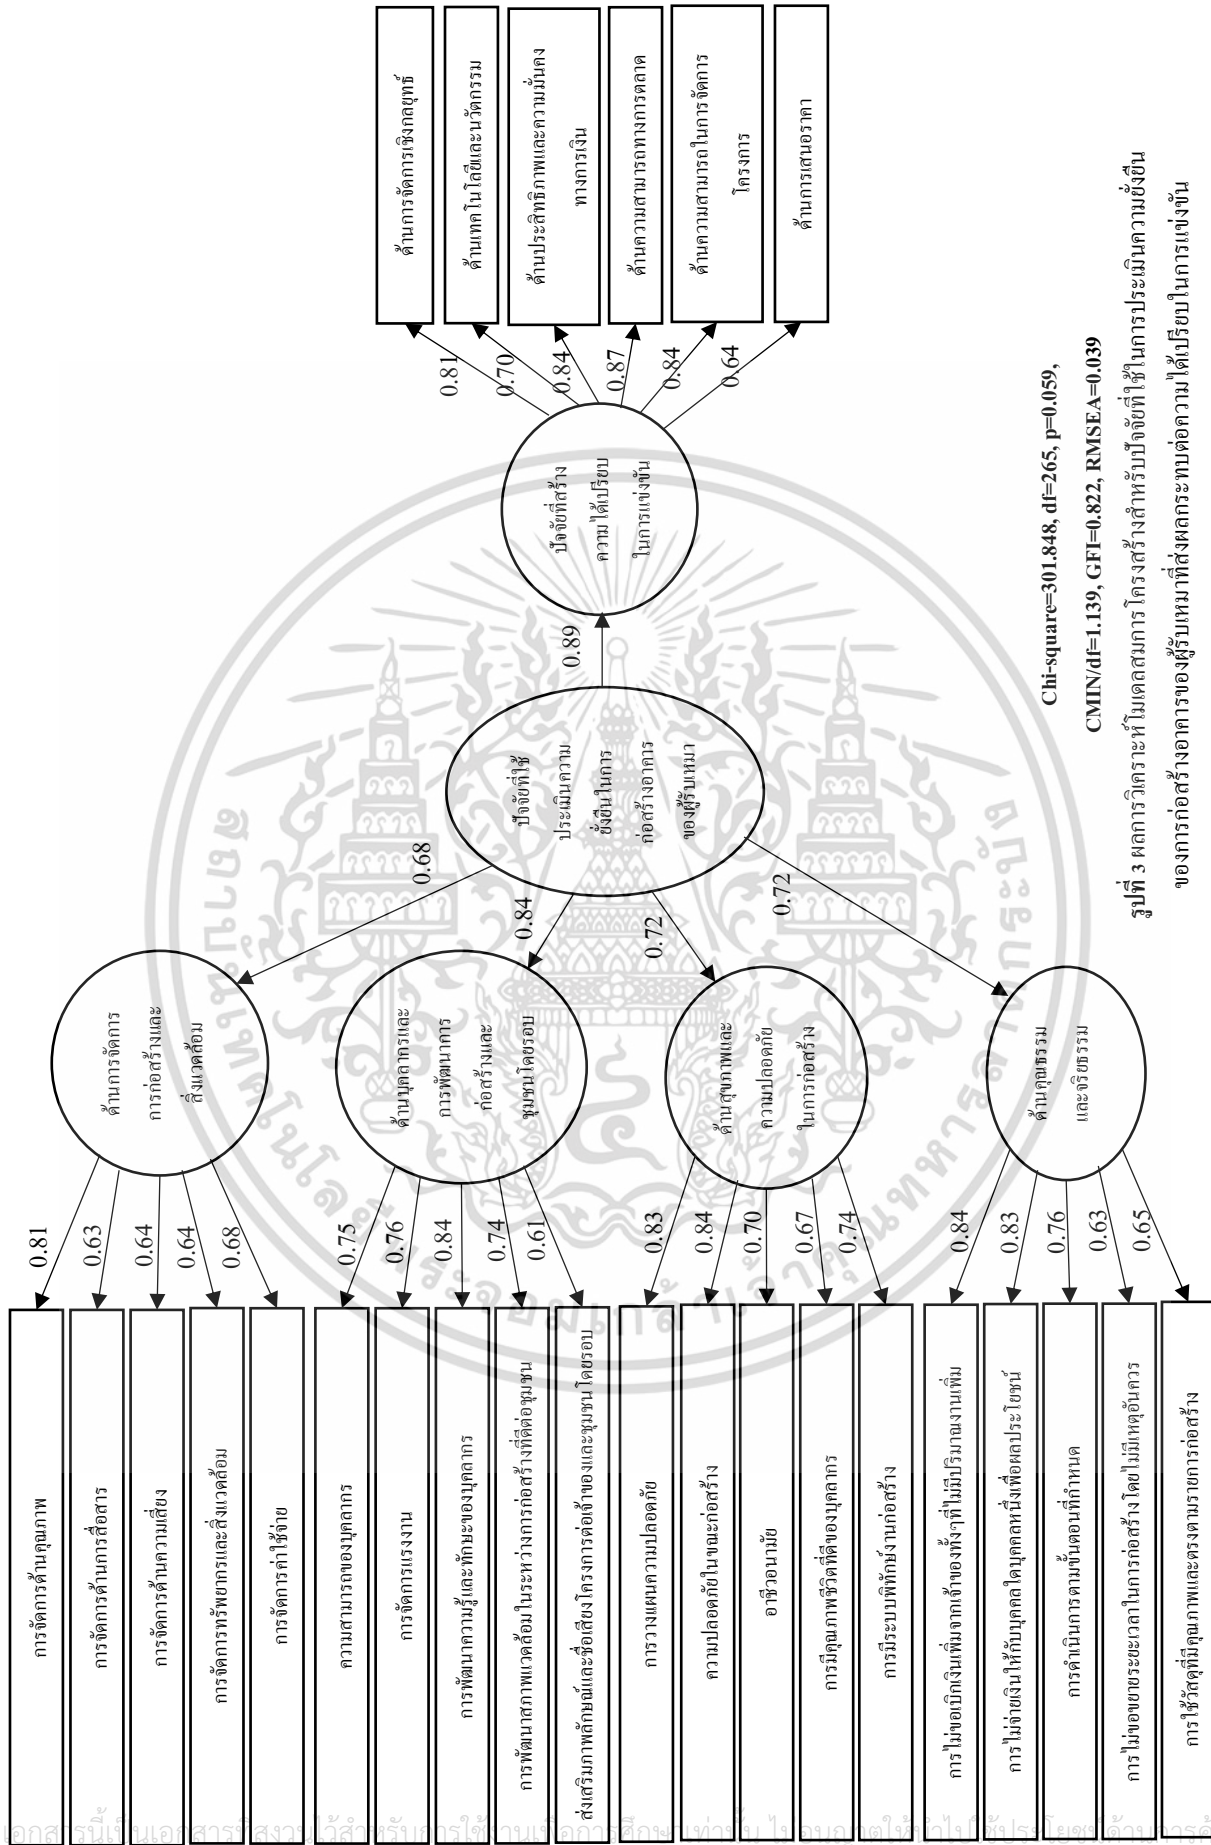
ด้านการจัดการเชิงกลยุทธ์

ด้านเทคโนโลยีและนวัตกรรม

ด้านประสิทธิภาพและความมั่นคงทางการเงิน

ด้านความสามารถทางการตลาด

ด้านความสามารถในการจัดการโครงการ

ด้านการเสนอราคา

0.81

0.70

0.84

0.87

0.84

0.64

ปัจจัยที่สร้างความได้เปรียบในการแข่งขัน

0.89

ปัจจัยที่ใช้ประเมินความยั่งยืนในการก่อสร้างอาคารของผู้รับเหมา

0.68

0.84

0.72

0.72

ด้านการจัดการการก่อสร้างและสิ่งแวดล้อม

ด้านบุคลากรและการพัฒนาการก่อสร้างและชุมชนโดยรอบ

ด้านสุขภาพและความปลอดภัยในการก่อสร้าง

ด้านคุณธรรมและจริยธรรม

0.81

0.63

0.64

0.64

0.68

0.75

0.76

0.84

0.74

0.61

0.83

0.84

0.70

0.67

0.74

0.84

0.83

0.76

0.63

0.65

การจัดการด้านคุณภาพ

การจัดการด้านการสื่อสาร

การจัดการด้านความเสี่ยง

การจัดการทรัพยากรและสิ่งแวดล้อม

การจัดการค่าใช้จ่าย

ความสามารถของบุคลากร

การจัดการแรงงาน

การพัฒนาความรู้และทักษะของบุคลากร

การพัฒนาสภาพแวดล้อมในระหว่างการก่อสร้างที่ดีต่อชุมชน

ส่งเสริมภาพลักษณ์และชื่อเสียงโครงการต่อเจ้าของและชุมชนโดยรอบ

การวางแผนความปลอดภัย

ความปลอดภัยในขณะก่อสร้าง

อาชีวอนามัย

การมีคุณภาพชีวิตที่ดีของบุคลากร

การมีระบบพี่เลี้ยงงานก่อสร้าง

การไม่ขอเบิกเงินเพิ่มจากเจ้าของทั้งๆที่ไม่มีปริมาณงานเพิ่ม

การไม่จ่ายเงินให้กับบุคคลใดบุคคลหนึ่งเพื่อผลประโยชน์

การดำเนินการตามขั้นตอนที่กำหนด

การไม่ขอขยายระยะเวลาในการก่อสร้างโดยไม่มีเหตุอันควร

การใช้วัสดุที่มีคุณภาพและตรงตามรายการก่อสร้าง

Chi-square=301.848, df=265, p=0.059,

CMIN/df=1.139, GFI=0.822, RMSEA=0.039

รูปที่ 3 ผลการวิเคราะห์โมเดลสมการโครงสร้างสำหรับปัจจัยที่ใช้ในการประเมินความยั่งยืนของการก่อสร้างอาคารของผู้รับเหมาที่ส่งผลกระทบต่อความได้เปรียบในการแข่งขัน

เอกสารนี้เป็นเอกสารที่สงวนไว้สำหรับการใช้งานเพื่อการศึกษาเท่านั้น ไม่อนุญาตให้นำไปใช้ประโยชน์ด้านการค้า